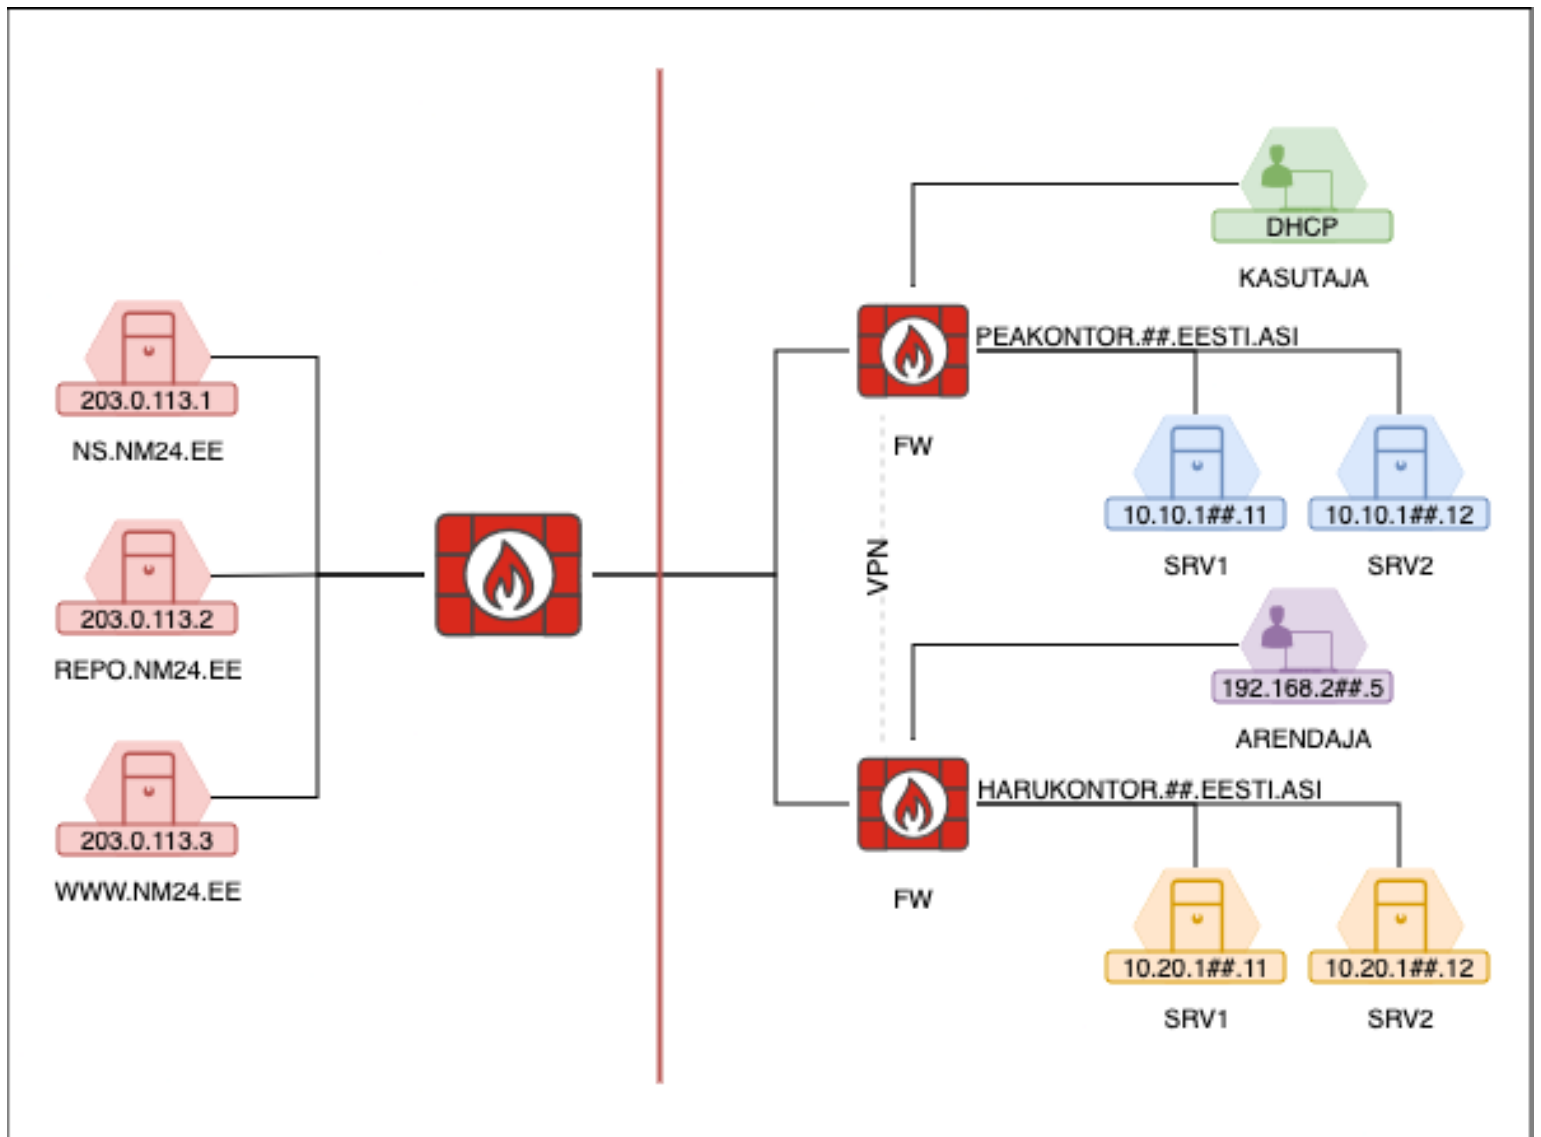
203.0.113.1
NS.NM24.EE
203.0.113.2
REPO.NM24.EE
203.0.113.3
WWW.NM24.EE
DHCP
KASUTAJA
PEAKONTOR.##.EESTI.ASI
FW
VPN
10.10.1##.11
SRV1
10.10.1##.12
SRV2
192.168.2##.5
ARENDAJA
HARUKONTOR.##.EESTI.ASI
FW
10.20.1##.11
SRV1
10.20.1##.12
SRV2